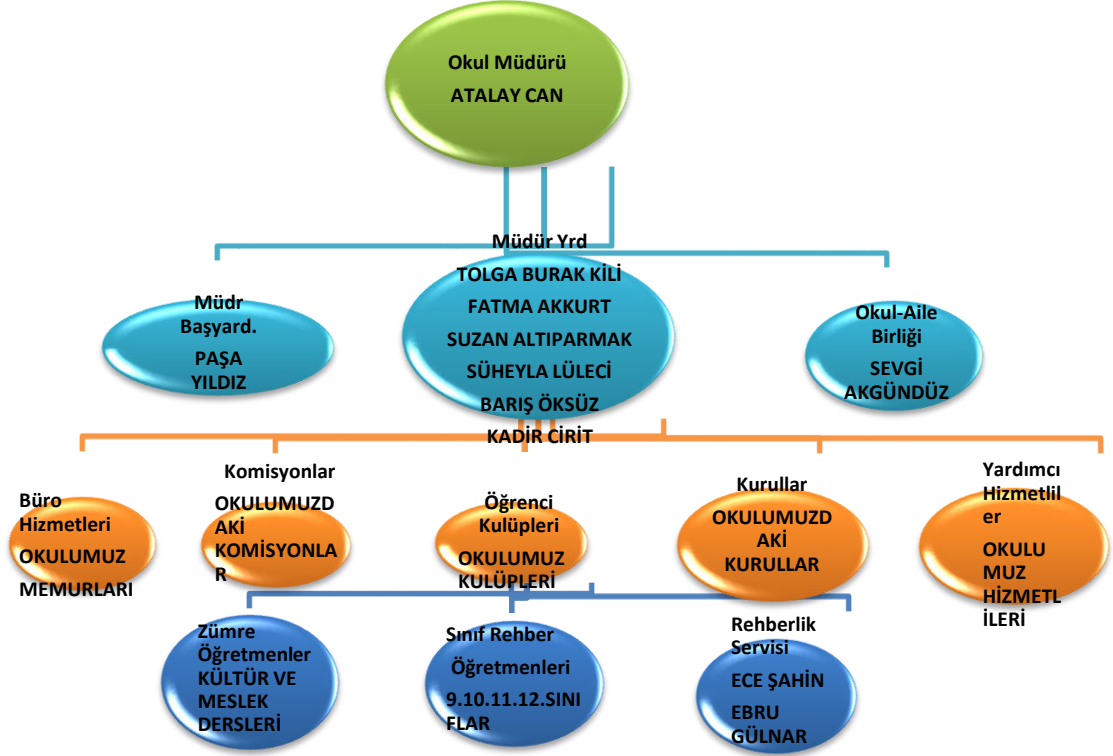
Okul Müdürü
ATALAY CAN

Müdür Yrd
TOLGA BURAK KİLİ
FATMA AKKURT
SUZAN ALTIPARMAK
SÜHEYLA LÜLECİ
BARIŞ ÖKSÜZ
KADİR CİRİT

Müdr Başyard.
PAŞA YILDIZ

Okul-Aile Birliği
SEVGİ AKGÜNDÜZ

Büro Hizmetleri
OKULUMUZ MEMURLARI

Komisyonlar
OKULUMUZDAKİ KOMİSYONLAR

Öğrenci Kulüpleri
OKULUMUZ KULÜPLERİ

Kurullar
OKULUMUZDAKİ KURULLAR

Yardımcı Hizmetliler
OKULUMUZ HİZMETLİLERİ

Zümre Öğretmenler
KÜLTÜR VE MESLEK DERSLERİ

Sınıf Rehber Öğretmenleri
9.10.11.12.SINIFLAR

Rehberlik Servisi
ECE ŞAHİN
EBRU GÜLNAR